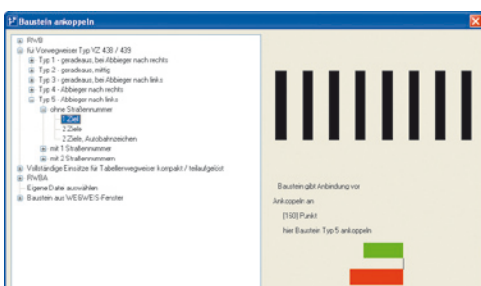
Baustein ankoppeln

RWB
für Vorwegweiser Typ VZ 438 / 439
Typ 1 - geradeaus, bei Abbieger nach rechts
Typ 2 - geradeaus, mittig
Typ 3 - geradeaus, bei Abbieger nach links
Typ 4 - Abbieger nach rechts
Typ 5 - Abbieger nach links
ohne Straßennummer
1 Ziel
2 Ziele
2 Ziele, Autobahnzeichen
mit 1 Straßennummer
mit 2 Straßennummern
Vollständige Einsätze für Tabellenwegweiser kompakt / teilaufgelöst
RWBA
Eigene Datei auswählen
Baustein aus WEGWEIS-Fenster

Baustein gibt Anbindung vor
Ankoppeln an
[190] Punkt
hier Baustein Typ 5 ankoppeln